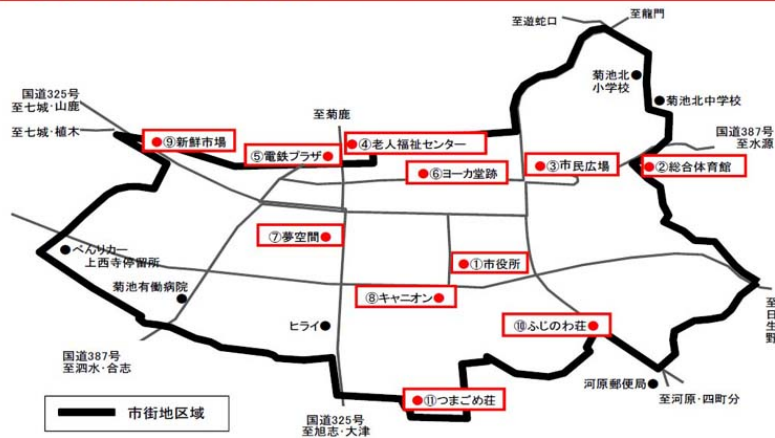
至遊蛇口
至龍門
菊池北小学校
菊池北中学校
国道387号
至水源
国道325号
至七城・山鹿
至七城・植木
至菊鹿
⑨新鮮市場
⑤電鉄プラザ
④老人福祉センター
⑥ヨーカ堂跡
③市民広場
②総合体育館
べんりカー
上西寺停留所
⑦夢空間
①市役所
菊池有働病院
⑧キャニオン
ヒライ
⑩ふじのわ荘
至日生野
国道387号
至泗水・合志
河原郵便局
至河原・四町分
市街地区域
⑪つまごめ荘
国道325号
至旭志・大津